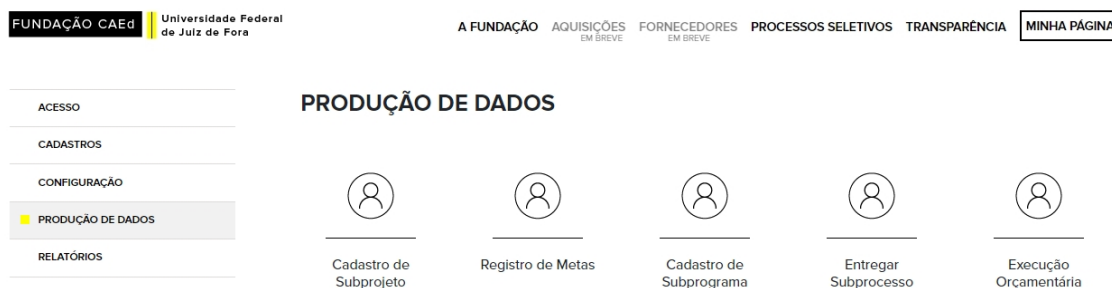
FUNDAÇÃO CAEd
Universidade Federal de Juiz de Fora

A FUNDAÇÃO AQUISIÇÕES EM BREVE FORNECEDORES EM BREVE PROCESSOS SELETIVOS TRANSPARÊNCIA MINHA PÁGINA

ACESSO
CADASTROS
CONFIGURAÇÃO
PRODUÇÃO DE DADOS
RELATÓRIOS

PRODUÇÃO DE DADOS

Cadastro de Subprojeto

Registro de Metas

Cadastro de Subprograma

Entregar Subprocesso

Execução Orçamentária